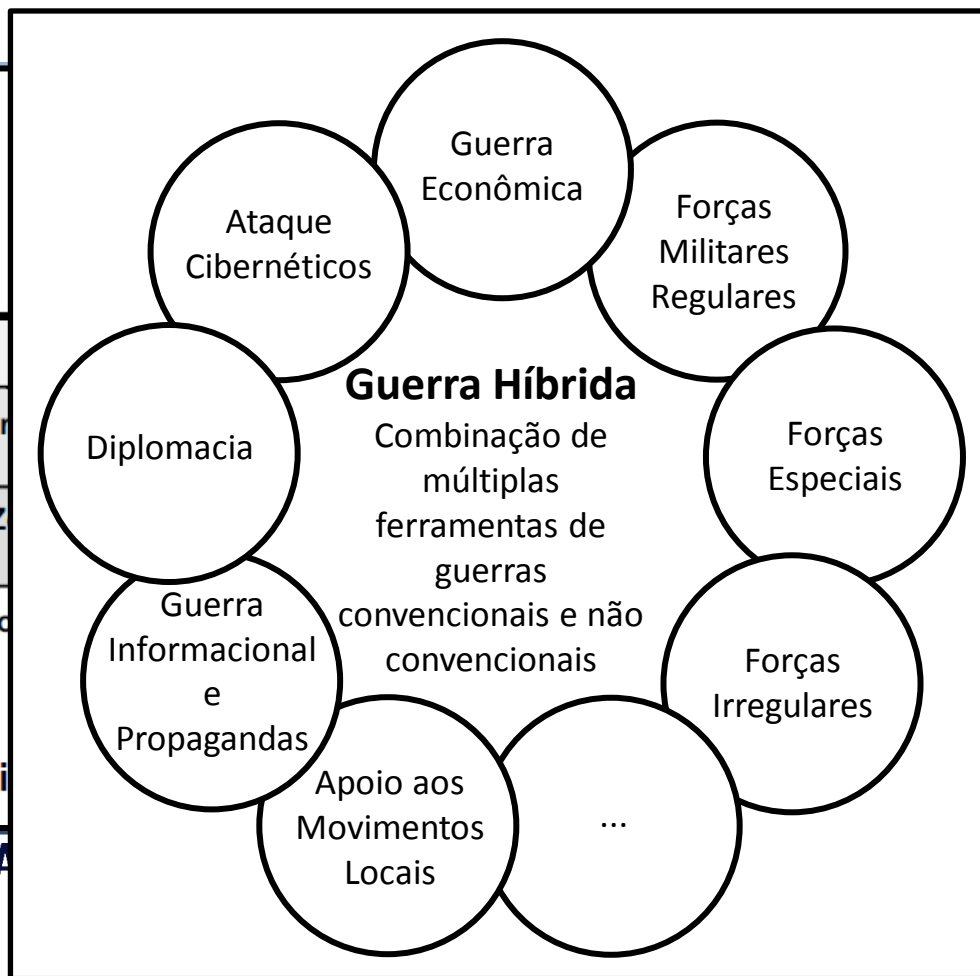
Guerra Econômica

Forças Militares Regulares

Forças Especiais

Forças Irregulares

...

Apoio aos Movimentos Locais

Guerra Informacional e Propagandas

Diplomacia

Ataque Cibernéticos

**Guerra Híbrida**
Combinação de múltiplas ferramentas de guerras convencionais e não convencionais